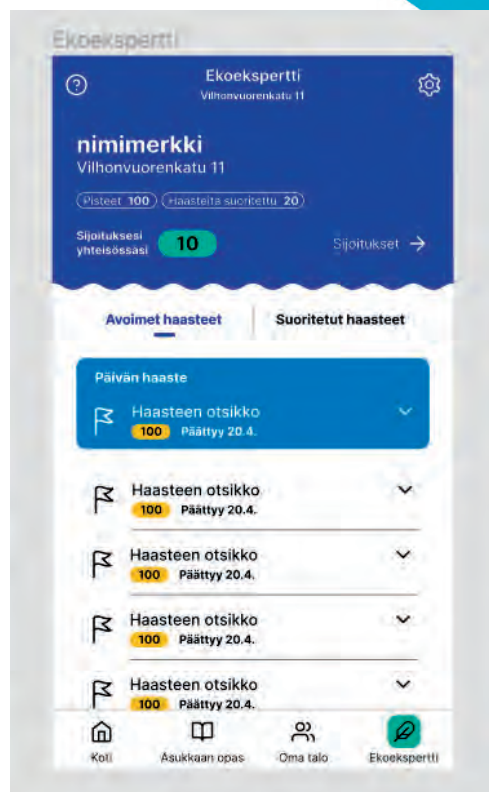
Ekoekspertti

?
Ekoekspertti
Vilhonvuorenkatu 11

nimimerkki
Vilhonvuorenkatu 11

Pisteet 100 Haasteita suoritettu 20

Sijoituksesi yhteisössäsi 10
Sijoitukset →

Avoimet haasteet
Suoritetut haasteet

Päivän haaste
Haasteen otsikko
100 Päättyy 20.4.

Haasteen otsikko
100 Päättyy 20.4.

Haasteen otsikko
100 Päättyy 20.4.

Haasteen otsikko
100 Päättyy 20.4.

Haasteen otsikko
100 Päättyy 20.4.

Koti
Asukkaan opas
Oma talo
Ekoekspertti